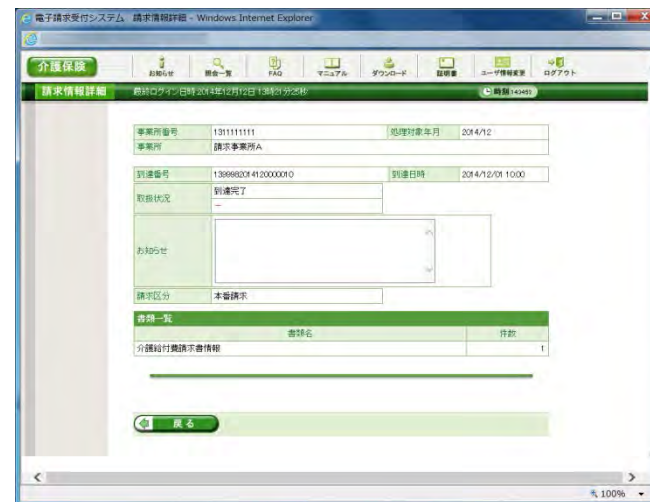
電子請求受付システム 請求情報詳細 - Windows Internet Explorer

介護保険

お知らせ

照会一覧

FAQ

マニュアル

ダウンロード

証明書

ユーザ情報変更

ログアウト

請求情報詳細

最終ログイン日時:2014年12月12日 13時21分25秒

時刻 140451

| 事業所番号 | 1311111111 | 処理対象年月 | 2014/12 |
|---|---|---|---|
| 事業所 | 請求事業所A | | |

| 到達番号 | 13999820141200000010 | 到達日時 | 2014/12/01 10:00 |
|---|---|---|---|
| 取扱状況 | 到達完了 – | | |

お知らせ

請求区分 本番請求

書類一覧

| 書類名 | 件数 |
|---|---|
| 介護給付費請求書情報 | 1 |

戻る

100%